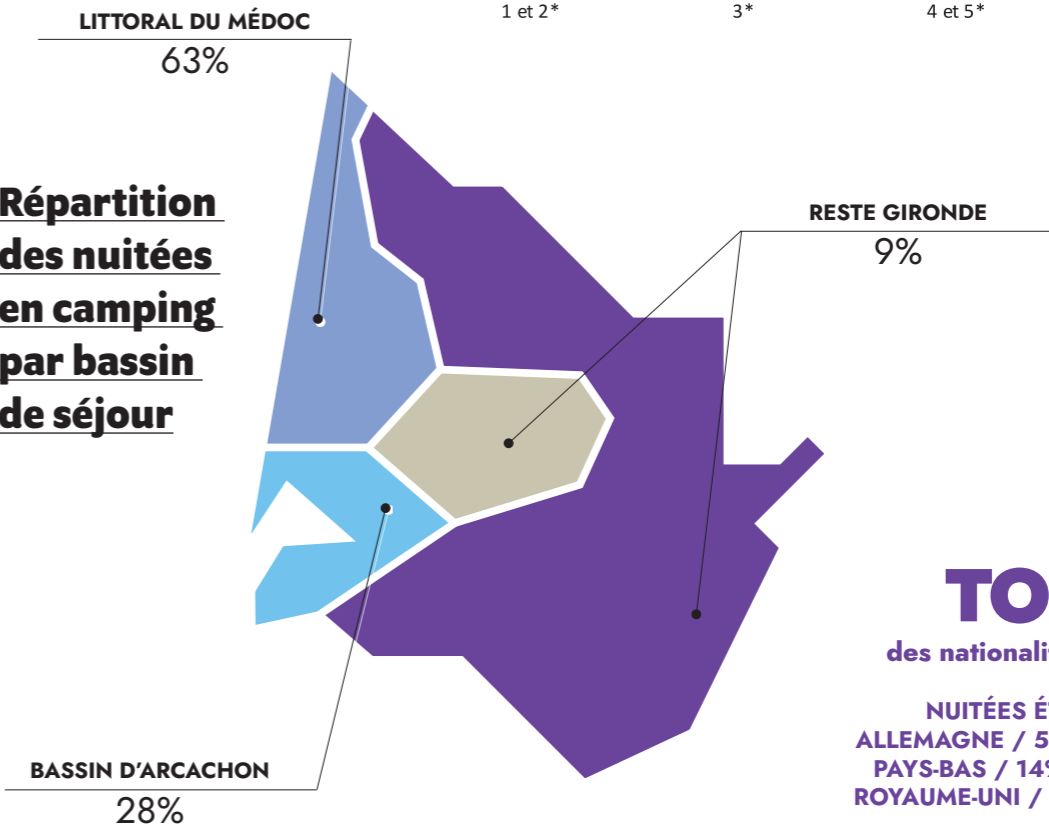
1 et 2*

3*

4 et 5*

LITTORAL DU MÉDOC
63%

Répartition des nuitées en camping par bassin de séjour

RESTE GIRONDE
9%

BASSIN D'ARCACHON
28%

TO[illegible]
des nationali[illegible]

NUITÉES É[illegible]
ALLEMAGNE / 5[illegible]
PAYS-BAS / 14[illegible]
ROYAUME-UNI / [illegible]